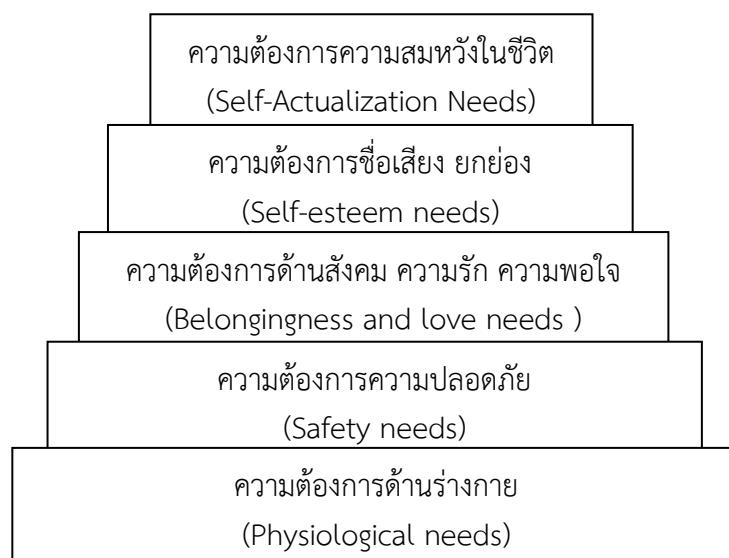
ความต้องการความสมหวังในชีวิต
(Self-Actualization Needs)

ความต้องการชื่อเสียง ยกย่อง
(Self-esteem needs)

ความต้องการด้านสังคม ความรัก ความพอใจ
(Belongingness and love needs )

ความต้องการความปลอดภัย
(Safety needs)

ความต้องการด้านร่างกาย
(Physiological needs)